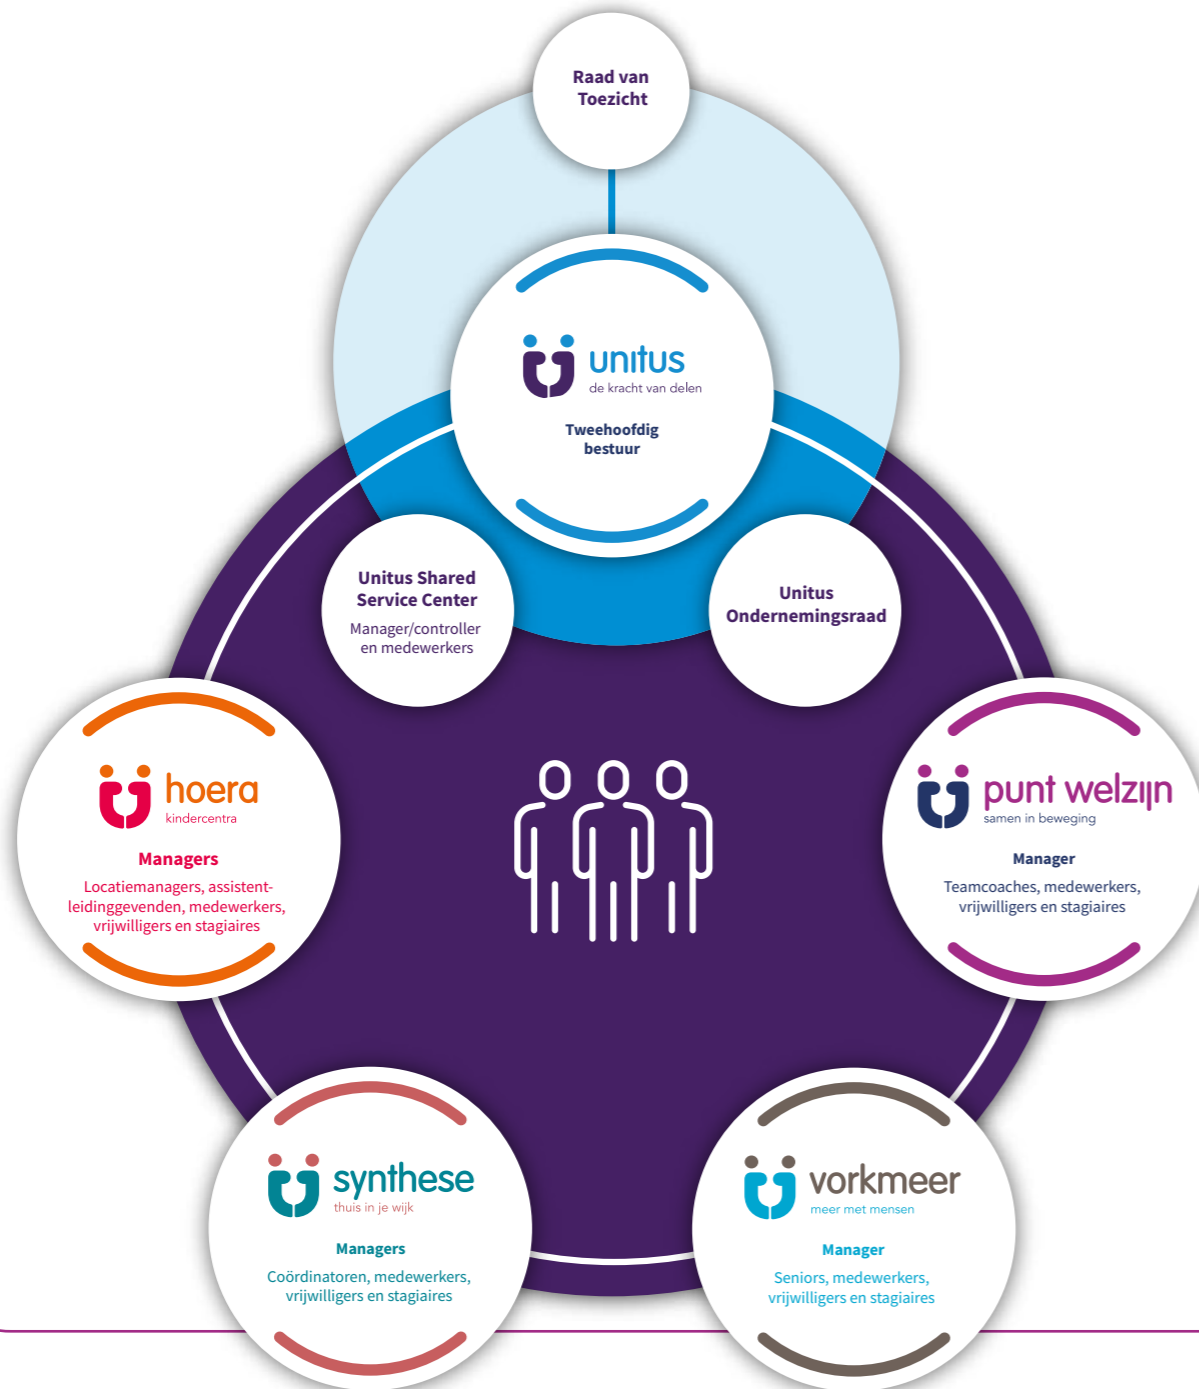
Raad van Toezicht

unitus
de kracht van delen

Tweehoofdig bestuur

Unitus Shared Service Center
Manager/controller en medewerkers

Unitus Ondernemingsraad

hoera
kindercentra

Managers
Locatiemanagers, assistent-leidinggevenden, medewerkers, vrijwilligers en stagiaires

punt welzijn
samen in beweging

Manager
Teamcoaches, medewerkers, vrijwilligers en stagiaires

synthese
thuis in je wijk

Managers
Coördinatoren, medewerkers, vrijwilligers en stagiaires

vorkmeer
meer met mensen

Manager
Seniors, medewerkers, vrijwilligers en stagiaires